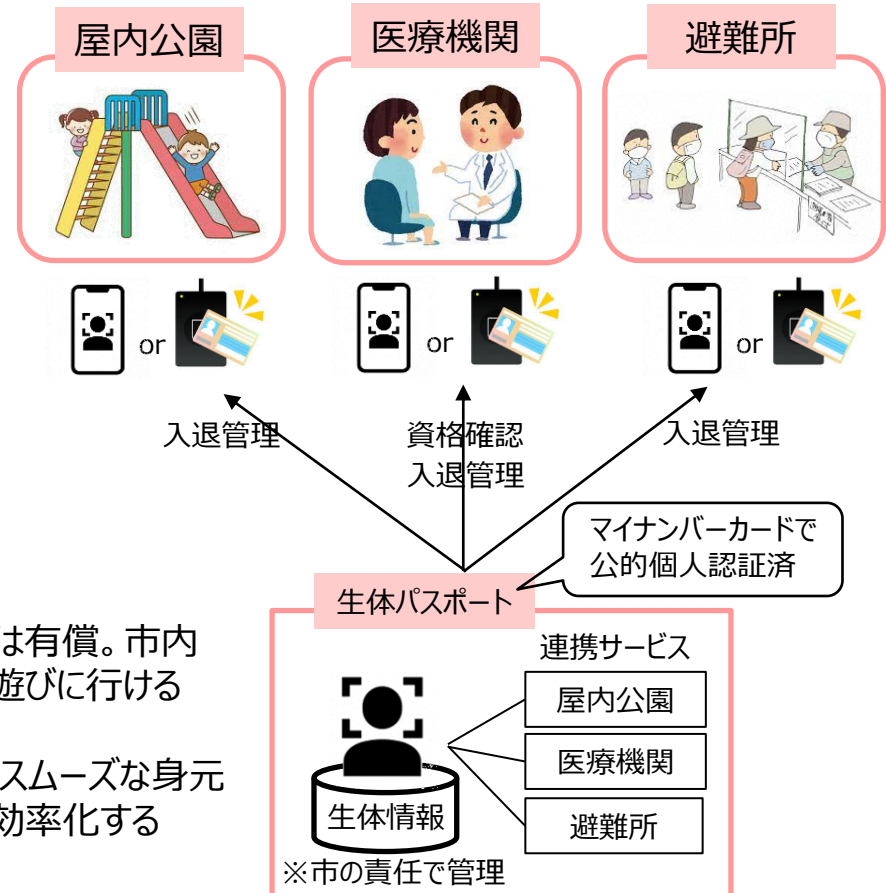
屋内公園

医療機関

避難所

or

or

or

入退管理

資格確認
入退管理

入退管理

マイナンバーカードで
公的個人認証済

生体パスポート

は有償。市内
遊びに行ける

スムーズな身元
効率化する

連携サービス

屋内公園

医療機関

避難所

生体情報

※市の責任で管理